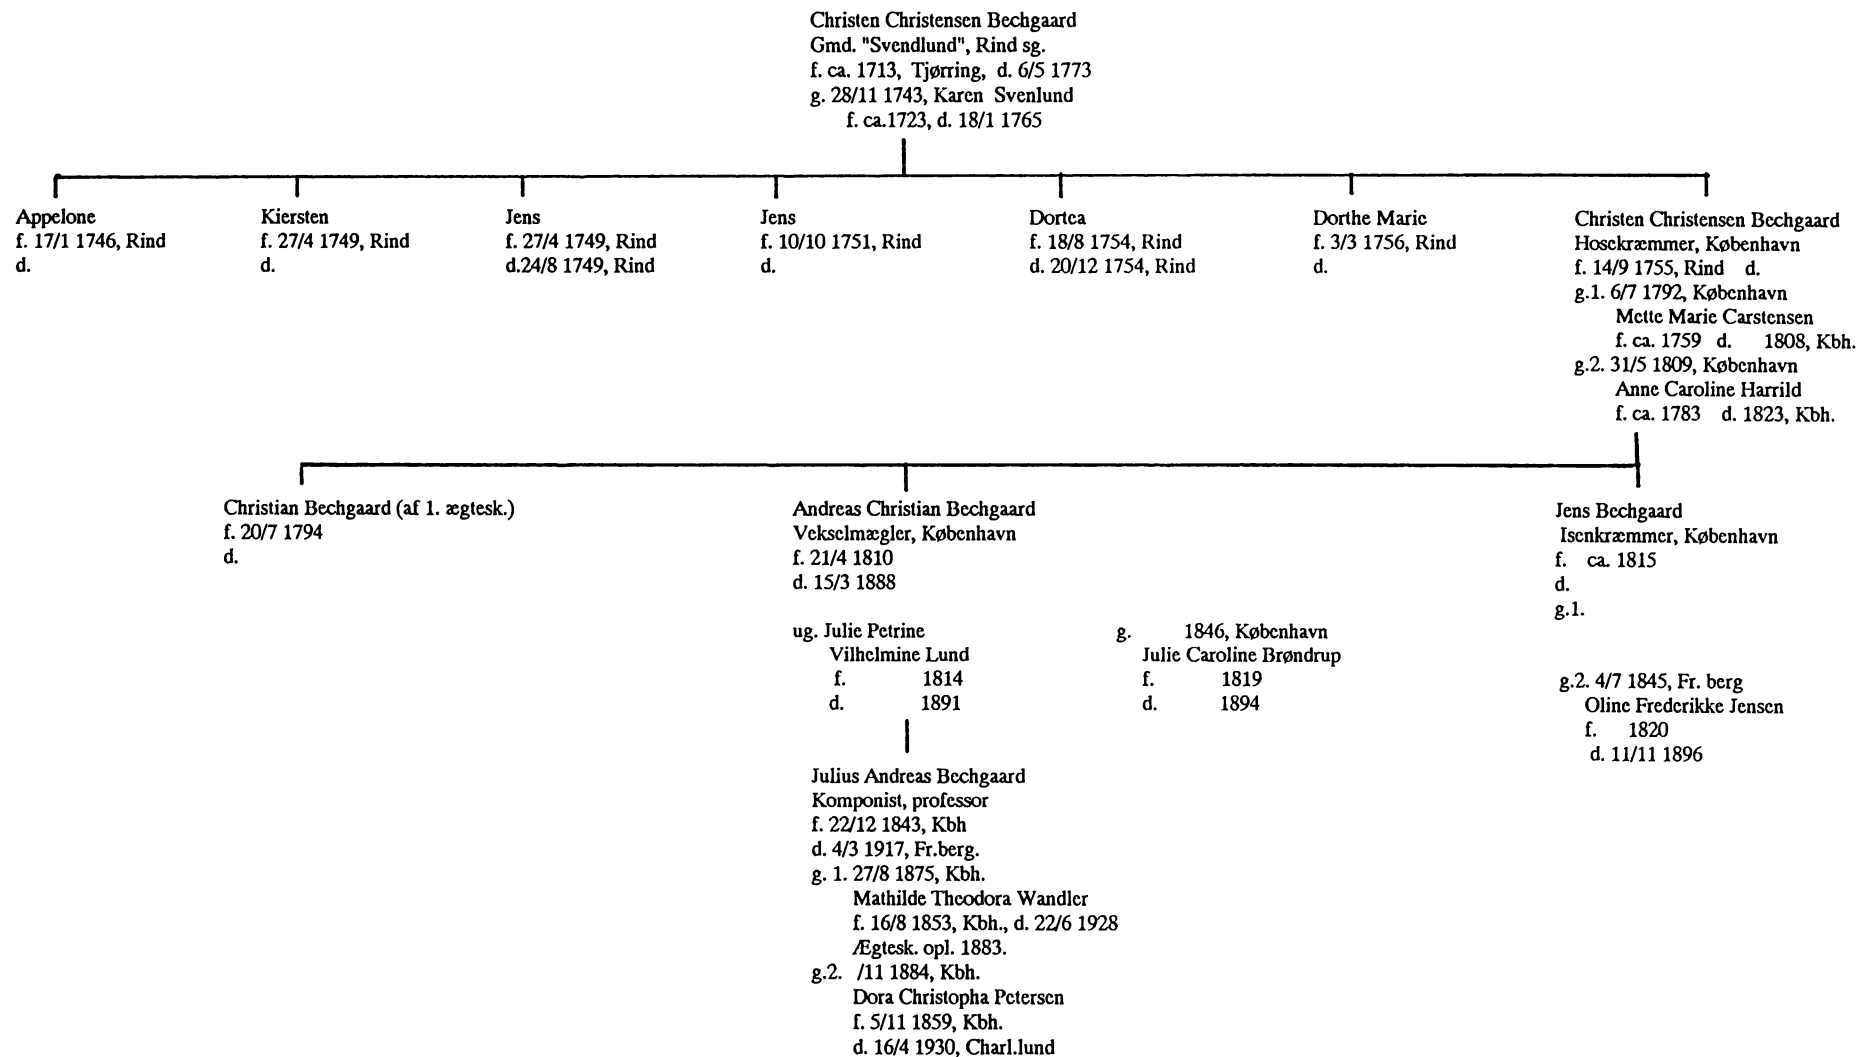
Christen Christensen Bechgaard
Gmd. "Svendlund", Rind sg.
f. ca. 1713, Tjørring, d. 6/5 1773
g. 28/11 1743, Karen Svenlund
f. ca.1723, d. 18/1 1765

Appelone
f. 17/1 1746, Rind
d.

Kiersten
f. 27/4 1749, Rind
d.

Jens
f. 27/4 1749, Rind
d.24/8 1749, Rind

Jens
f. 10/10 1751, Rind
d.

Dortea
f. 18/8 1754, Rind
d. 20/12 1754, Rind

Dorthe Marie
f. 3/3 1756, Rind
d.

Christen Christensen Bechgaard
Hosekræmmer, København
f. 14/9 1755, Rind d.
g.1. 6/7 1792, København
Mette Marie Carstensen
f. ca. 1759 d. 1808, Kbh.
g.2. 31/5 1809, København
Anne Caroline Harrild
f. ca. 1783 d. 1823, Kbh.

Christian Bechgaard (af 1. ægtesk.)
f. 20/7 1794
d.

Andreas Christian Bechgaard
Vekselmægler, København
f. 21/4 1810
d. 15/3 1888

ug. Julie Petrine
Vilhelmine Lund
f. 1814
d. 1891

g. 1846, København
Julie Caroline Brøndrup
f. 1819
d. 1894

Julius Andreas Bechgaard
Komponist, professor
f. 22/12 1843, Kbh
d. 4/3 1917, Fr.berg.
g. 1. 27/8 1875, Kbh.
Mathilde Theodora Wandler
f. 16/8 1853, Kbh., d. 22/6 1928
Ægtesk. opl. 1883.
g.2. /11 1884, Kbh.
Dora Christopha Petersen
f. 5/11 1859, Kbh.
d. 16/4 1930, Charl.lund

Jens Bechgaard
Isenkræmmer, København
f. ca. 1815
d.
g.1.

g.2. 4/7 1845, Fr. berg
Oline Frederikke Jensen
f. 1820
d. 11/11 1896